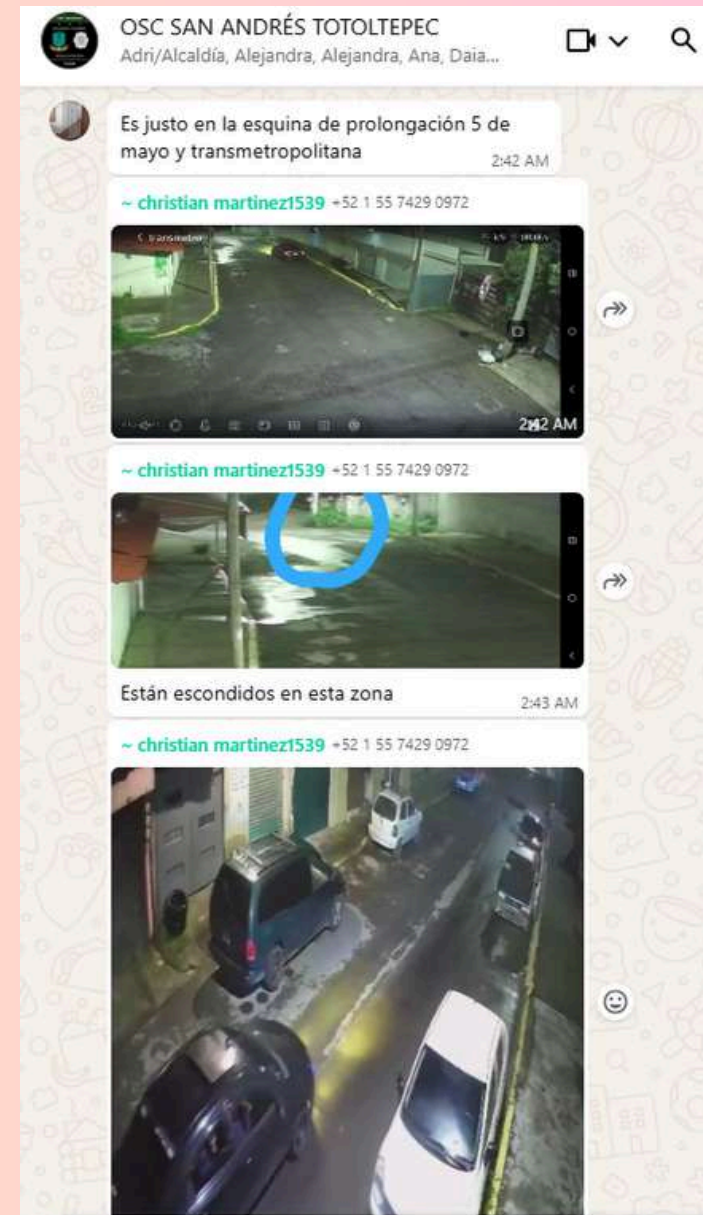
OSC SAN ANDRÉS TOTOLTEPEC
Adri/Alcaldía, Alejandra, Alejandra, Ana, Daia...

Es justo en la esquina de prolongación 5 de mayo y transmetropolitana
2:42 AM

~ christian martinez1539 +52 1 55 7429 0972

2:42 AM

~ christian martinez1539 +52 1 55 7429 0972

Están escondidos en esta zona
2:43 AM

~ christian martinez1539 +52 1 55 7429 0972